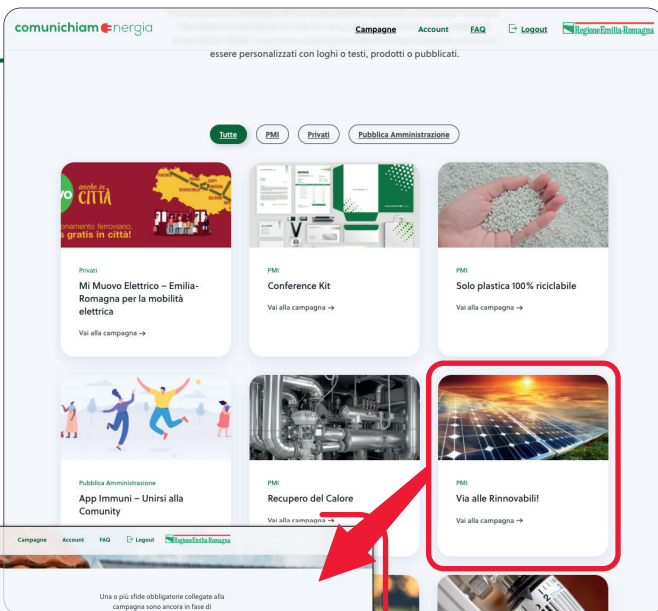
comunichiamenergia

Campagne Account FAQ Logout Regione Emilia-Romagna

essere personalizzati con loghi o testi, prodotti o pubblicati.

Tutte PMI Privati Pubblica Amministrazione

anche in CITTÀ
onamento ferroviario, s gratis in città!

Privati
Mi Muovo Elettrico – Emilia-Romagna per la mobilità elettrica
Vai alla campagna →

PMI
Conference Kit
Vai alla campagna →

PMI
Solo plastica 100% riciclabile
Vai alla campagna →

Pubblica Amministrazione
App Immuni – Unirsi alla Comunity

PMI
Recupero del Calore
Vai alla campagna →

PMI
Via alle Rinnovabili!
Vai alla campagna →

Campagne Account FAQ Logout Regione Emilia-Romagna

Una o più sfide obbligatorie collegate alla campagna sono ancora in fase di